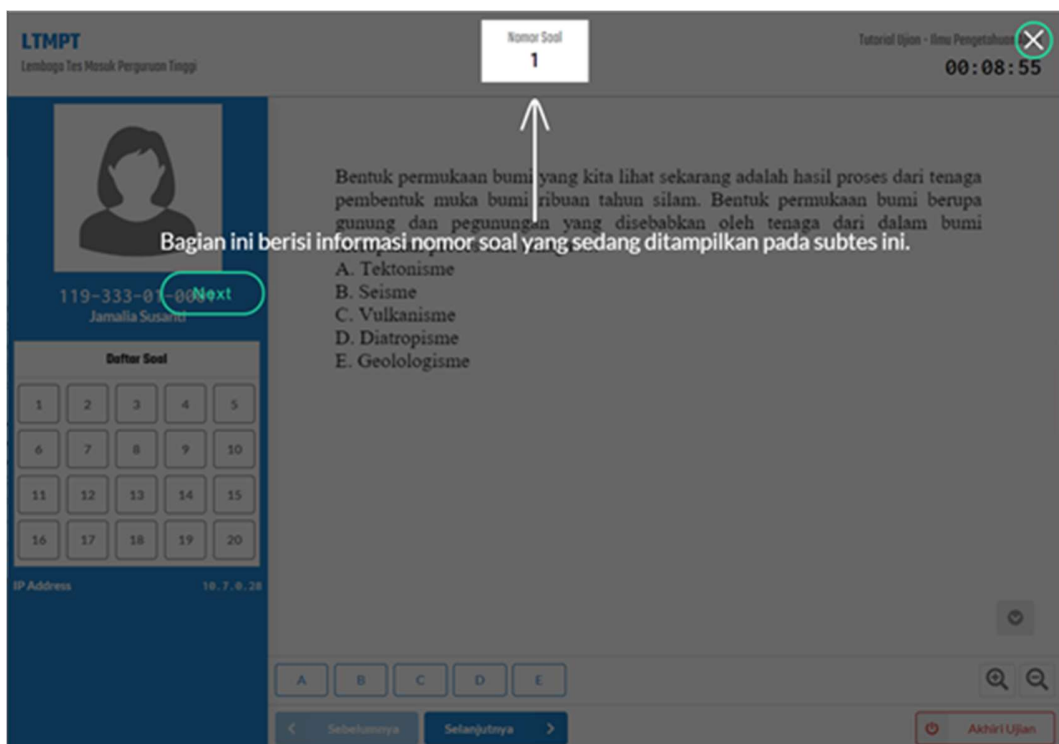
LTMPT
Lembaga Tes Masuk Perguruan Tinggi

Nomor Soal
1

Tutorial Ujian - Ilmu Pengetahuan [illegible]
00:08:55

Bentuk permukaan bumi yang kita lihat sekarang adalah hasil proses dari tenaga pembentuk muka bumi ribuan tahun silam. Bentuk permukaan bumi berupa gunung dan pegunungan yang disebabkan oleh tenaga dari dalam bumi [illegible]

Bagian ini berisi informasi nomor soal yang sedang ditampilkan pada subtes ini.

A. Tektonisme
B. Seisme
C. Vulkanisme
D. Diatropisme
E. Geolologisme

119-333-01-00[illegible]
Next
Jamalia Susanti

Daftar Soal

| 1 | 2 | 3 | 4 | 5 |
|---|---|---|---|---|
| 6 | 7 | 8 | 9 | 10 |
| 11 | 12 | 13 | 14 | 15 |
| 16 | 17 | 18 | 19 | 20 |

IP Address 10.7.0.28

A B C D E

Sebelumnya
Selanjutnya
Akhiri Ujian